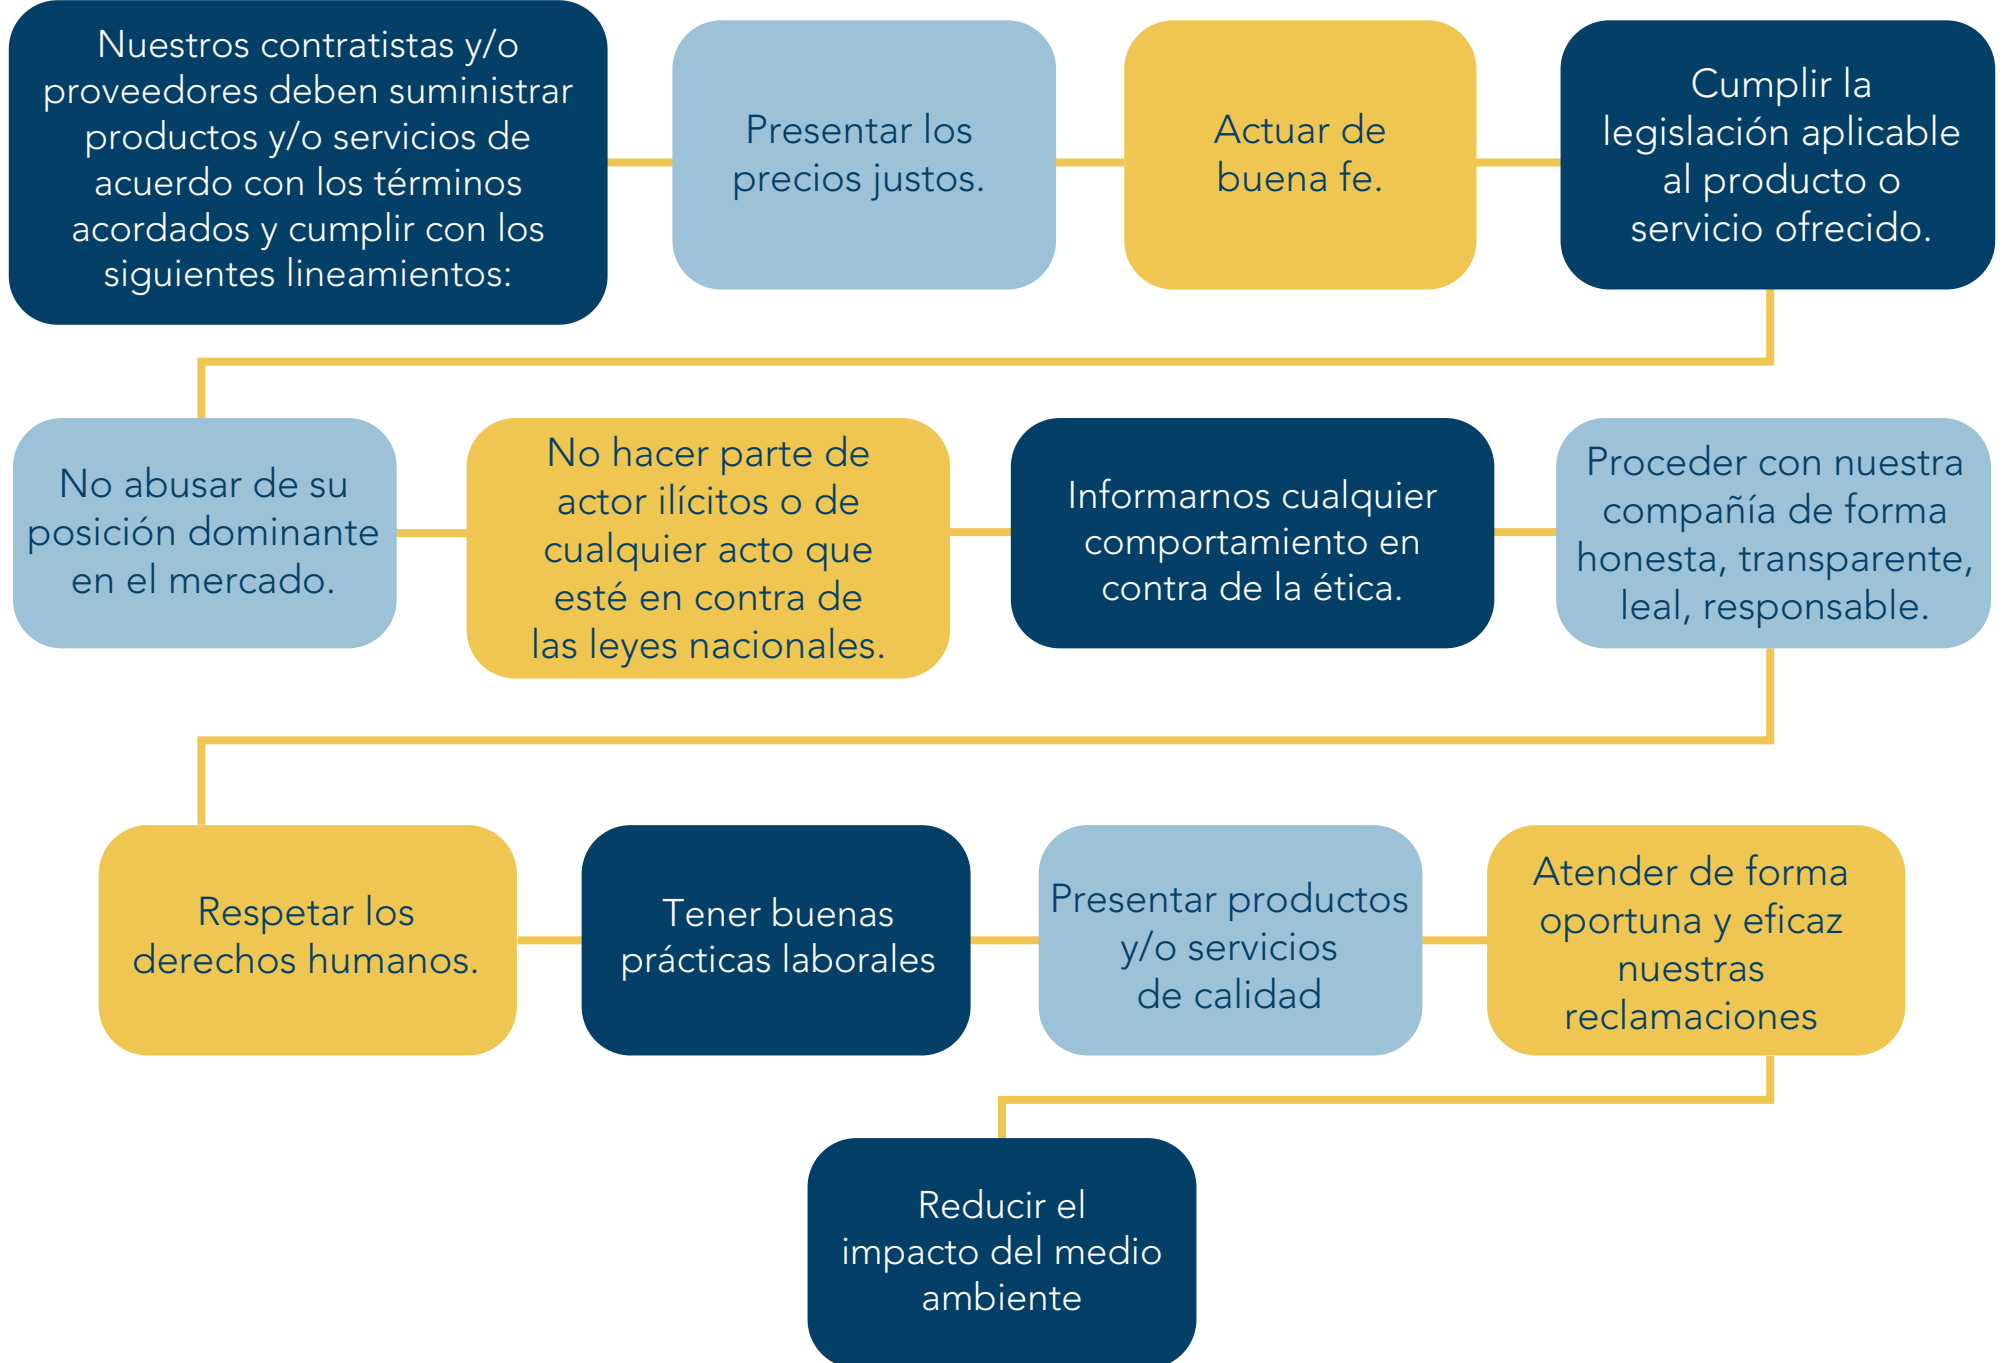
Nuestros contratistas y/o proveedores deben suministrar productos y/o servicios de acuerdo con los términos acordados y cumplir con los siguientes lineamientos:

Presentar los precios justos.

Actuar de buena fe.

Cumplir la legislación aplicable al producto o servicio ofrecido.

No abusar de su posición dominante en el mercado.

No hacer parte de actor ilícitos o de cualquier acto que esté en contra de las leyes nacionales.

Informarnos cualquier comportamiento en contra de la ética.

Proceder con nuestra compañía de forma honesta, transparente, leal, responsable.

Respetar los derechos humanos.

Tener buenas prácticas laborales

Presentar productos y/o servicios de calidad

Atender de forma oportuna y eficaz nuestras reclamaciones

Reducir el impacto del medio ambiente